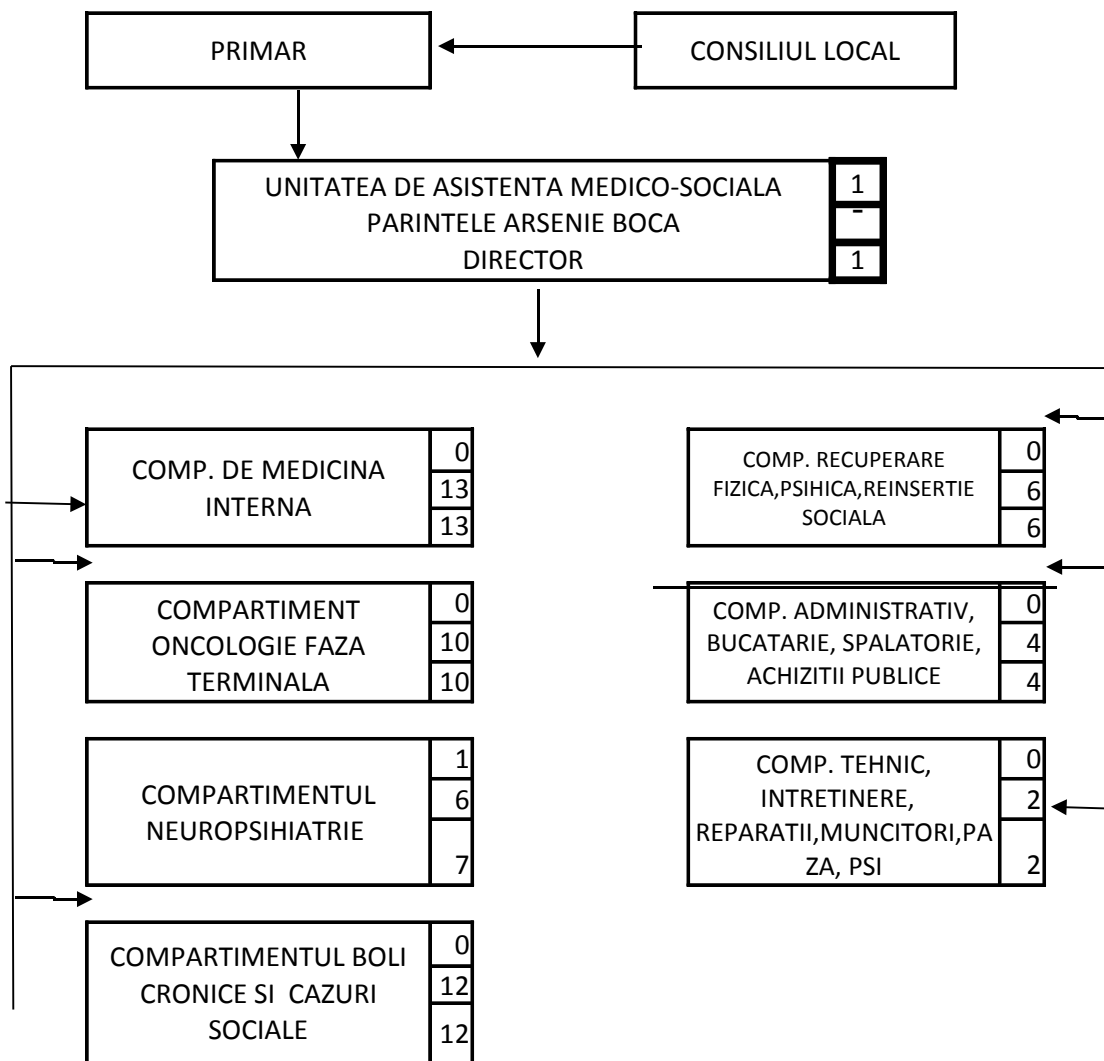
PRIMAR

CONSILIUL LOCAL

UNITATEA DE ASISTENTA MEDICO-SOCIALA PARINTELE ARSENIE BOCA DIRECTOR

1
-
1

COMP. DE MEDICINA INTERNA

0
13
13

COMPARTIMENT ONCOLOGIE FAZA TERMINALA

0
10
10

COMPARTIMENTUL NEUROPSIHIATRIE

1
6
7

COMPARTIMENTUL BOLI CRONICE SI CAZURI SOCIALE

0
12
12

COMP. RECUPERARE FIZICA,PSIHICA,REINSERTIE SOCIALA

0
6
6

COMP. ADMINISTRATIV, BUCATARIE, SPALATORIE, ACHIZITII PUBLICE

0
4
4

COMP. TEHNIC, INTRETINERE, REPARATII,MUNCITORI,PAZA, PSI

0
2
2